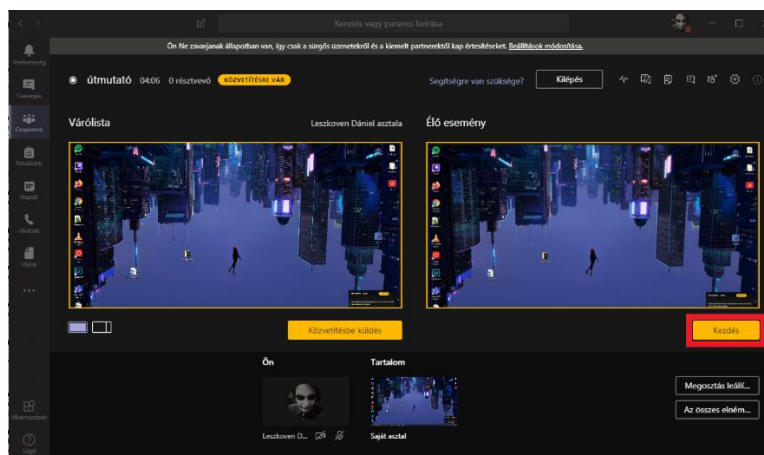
Keresés vagy parancs beírása

Ön Ne zavarjanak állapotban van, így csak a sürgős üzenetekről és a kiemelt partnerektől kap értesítéseket. Beállítások módosítása.

Tevékenység
Csevegés
Csoportok
Feladatok
Naptár
Hívások
Fájlok
...
Alkalmazások
Súgó

útmutató 04:06 0 résztvevő KÖZVETÍTÉSRE VÁR

Segítségre van szüksége? Kilépés

Várólista

Leszkoven Dániel asztala

Élő esemény

Közvetítésbe küldés

Kezdés

Ön

Leszkoven D...

Tartalom

Saját asztal

Megosztás leáll...

Az összes elem...